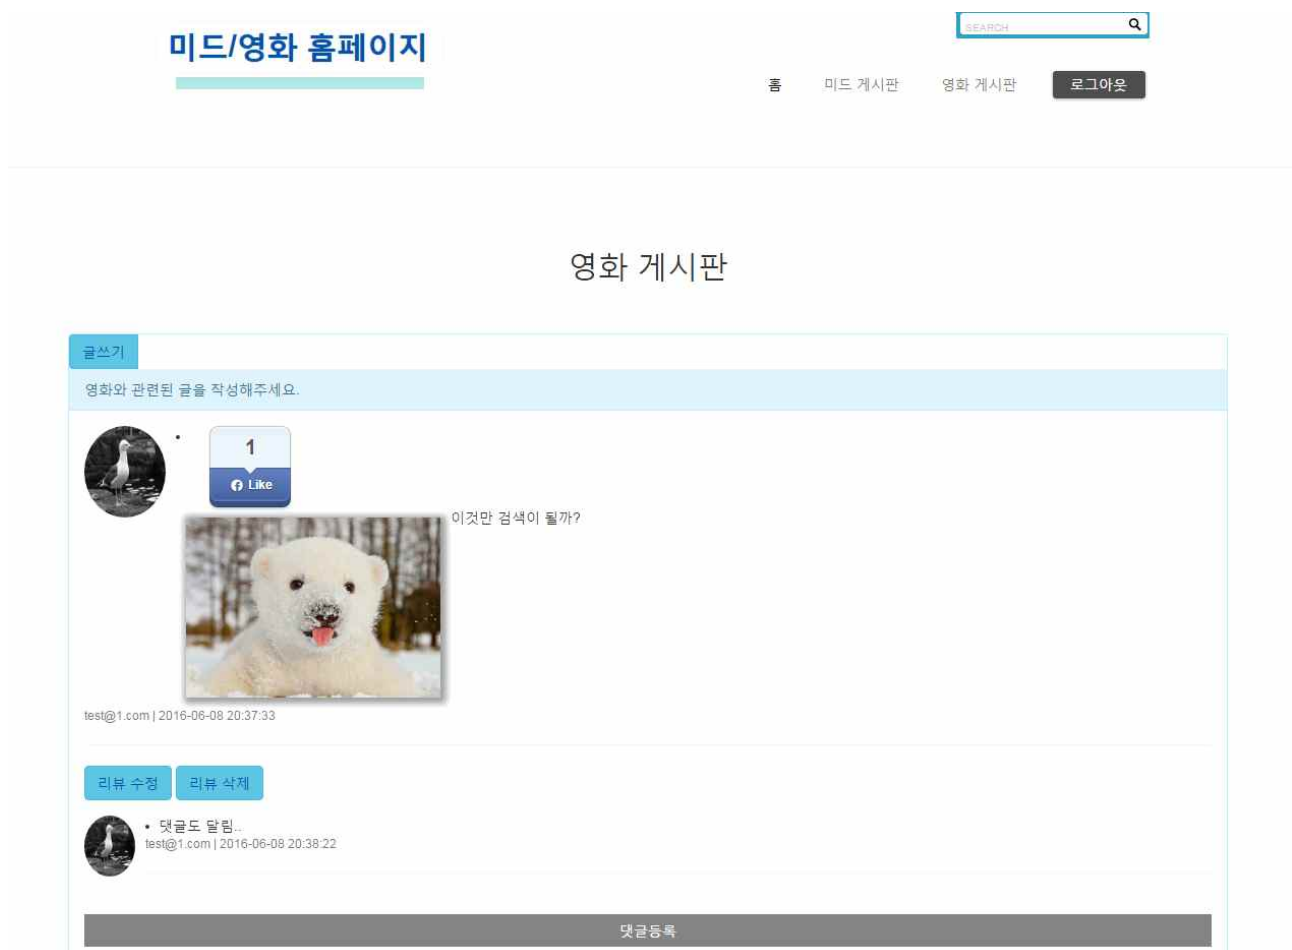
미드/영화 홈페이지

SEARCH

홈 미드 게시판 영화 게시판 로그아웃

영화 게시판

글쓰기

영화와 관련된 글을 작성해주세요.

1
Like

이것만 검색이 될까?

test@1.com | 2016-06-08 20:37:33

리뷰 수정 리뷰 삭제

• 댓글도 달림..
test@1.com | 2016-06-08 20:38:22

댓글등록